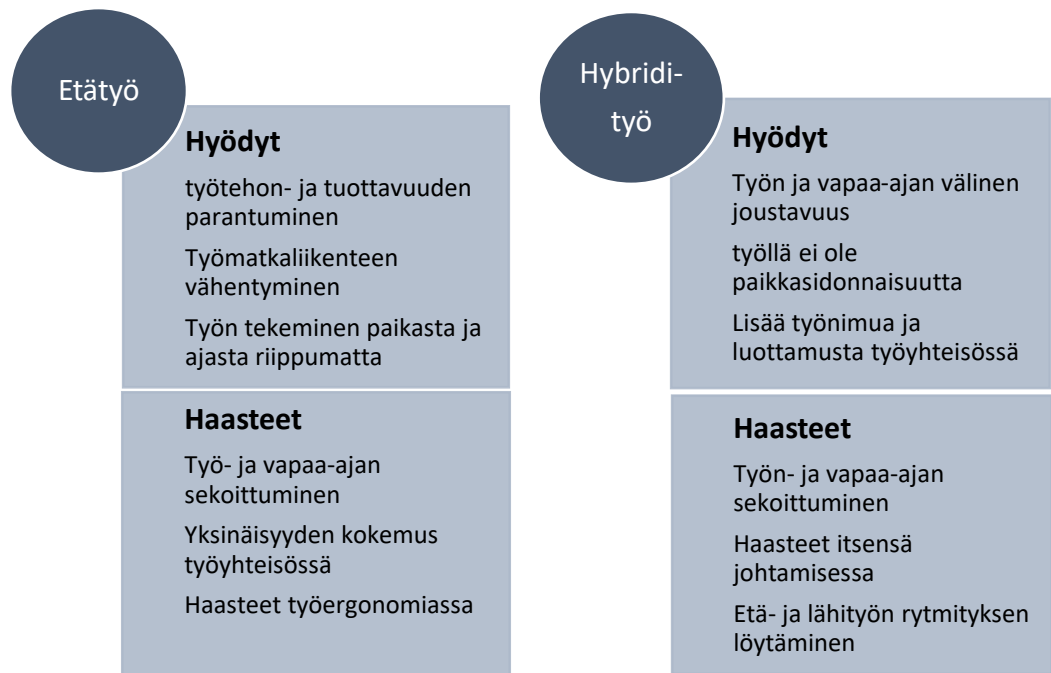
Etätyö

Hyödyt

työtehon- ja tuottavuuden parantuminen

Työmatkaliikenteen vähentyminen

Työn tekeminen paikasta ja ajasta riippumatta

Haasteet

Työ- ja vapaa-ajan sekoittuminen

Yksinäisyyden kokemus työyhteisössä

Haasteet työergonomiassa

Hybridityö

Hyödyt

Työn ja vapaa-ajan välinen joustavuus

työllä ei ole paikkasidonnaisuutta

Lisää työnimua ja luottamusta työyhteisössä

Haasteet

Työn- ja vapaa-ajan sekoittuminen

Haasteet itsensä johtamisessa

Etä- ja lähityön rytmityksen löytäminen